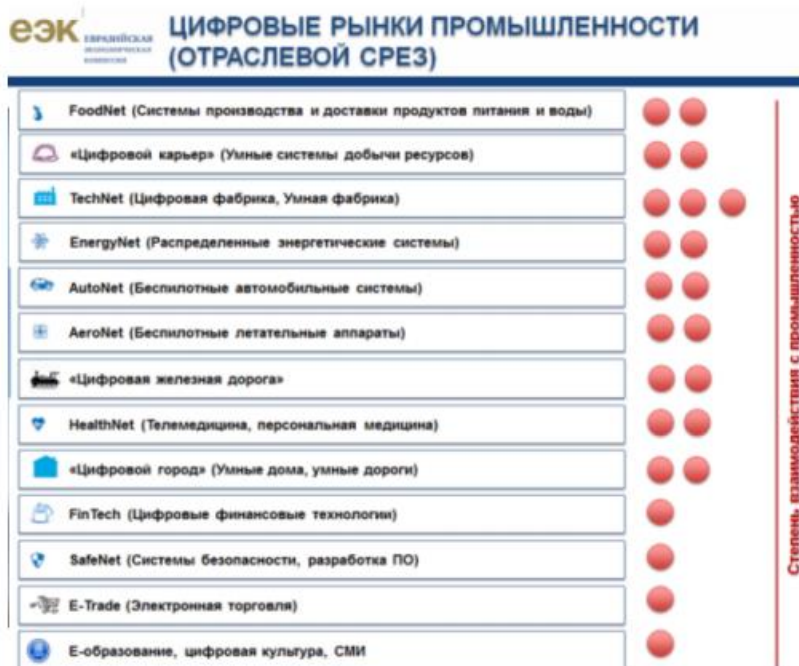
еэк ЕВРАЗИЙСКАЯ ЭКОНОМИЧЕСКАЯ КОМИССИЯ

ЦИФРОВЫЕ РЫНКИ ПРОМЫШЛЕННОСТИ (ОТРАСЛЕВОЙ СРЕЗ)

FoodNet (Системы производства и доставки продуктов питания и воды)

«Цифровой карьер» (Умные системы добычи ресурсов)

TechNet (Цифровая фабрика, Умная фабрика)

EnergyNet (Распределенные энергетические системы)

AutoNet (Беспилотные автомобильные системы)

AeroNet (Беспилотные летательные аппараты)

«Цифровая железная дорога»

HealthNet (Телемедицина, персональная медицина)

«Цифровой город» (Умные дома, умные дороги)

FinTech (Цифровые финансовые технологии)

SafeNet (Системы безопасности, разработка ПО)

E-Trade (Электронная торговля)

E-образование, цифровая культура, СМИ

Степень взаимодействия с промышленностью